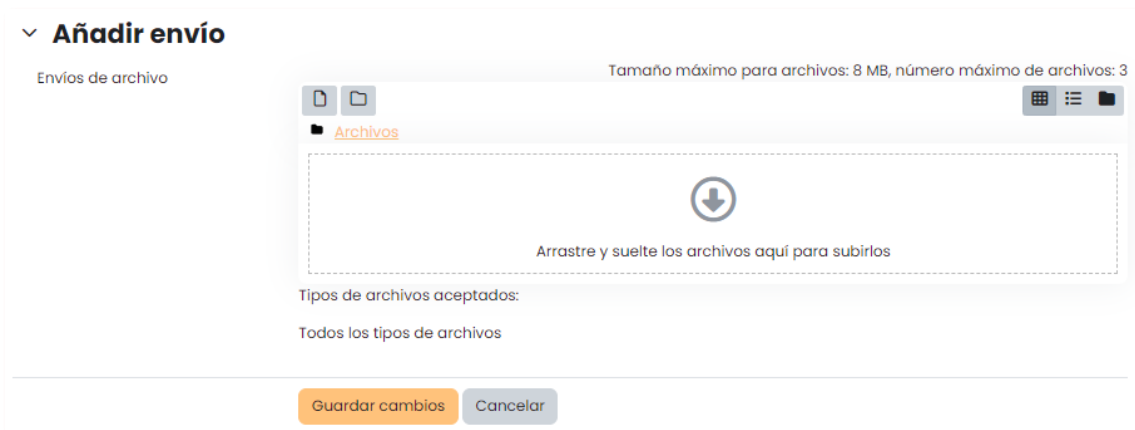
Añadir envío

Envíos de archivo

Tamaño máximo para archivos: 8 MB, número máximo de archivos: 3

Archivos

Arrastre y suelte los archivos aquí para subirlos

Tipos de archivos aceptados:

Todos los tipos de archivos

Guardar cambios

Cancelar